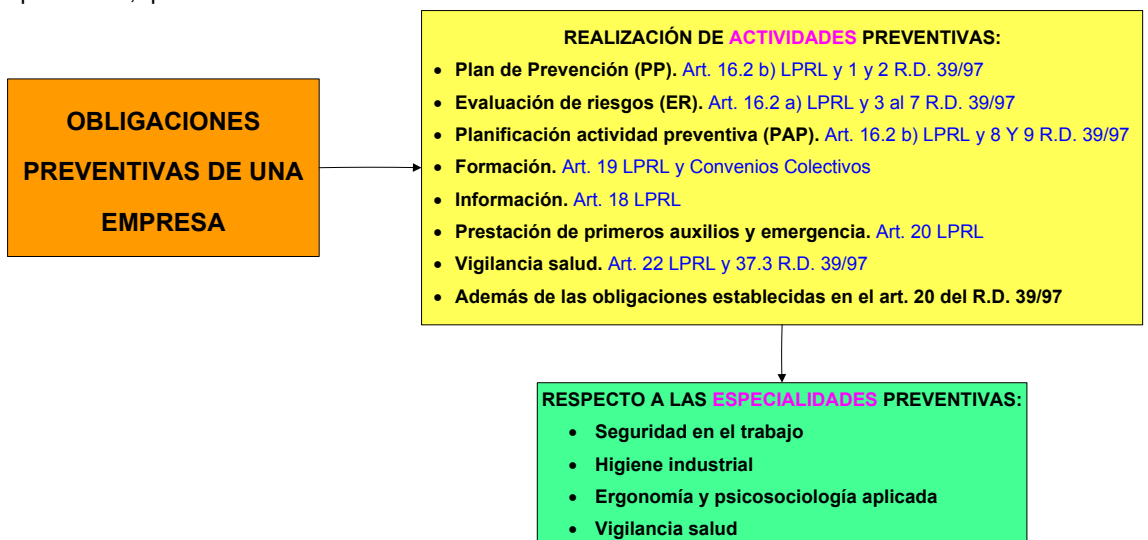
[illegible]

OBLIGACIONES PREVENTIVAS DE UNA EMPRESA

REALIZACIÓN DE ACTIVIDADES PREVENTIVAS:

- Plan de Prevención (PP). Art. 16.2 b) LPRL y 1 y 2 R.D. 39/97
- Evaluación de riesgos (ER). Art. 16.2 a) LPRL y 3 al 7 R.D. 39/97
- Planificación actividad preventiva (PAP). Art. 16.2 b) LPRL y 8 Y 9 R.D. 39/97
- Formación. Art. 19 LPRL y Convenios Colectivos
- Información. Art. 18 LPRL
- Prestación de primeros auxilios y emergencia. Art. 20 LPRL
- Vigilancia salud. Art. 22 LPRL y 37.3 R.D. 39/97
- Además de las obligaciones establecidas en el art. 20 del R.D. 39/97

RESPECTO A LAS ESPECIALIDADES PREVENTIVAS:

- Seguridad en el trabajo
- Higiene industrial
- Ergonomía y psicosociología aplicada
- Vigilancia salud